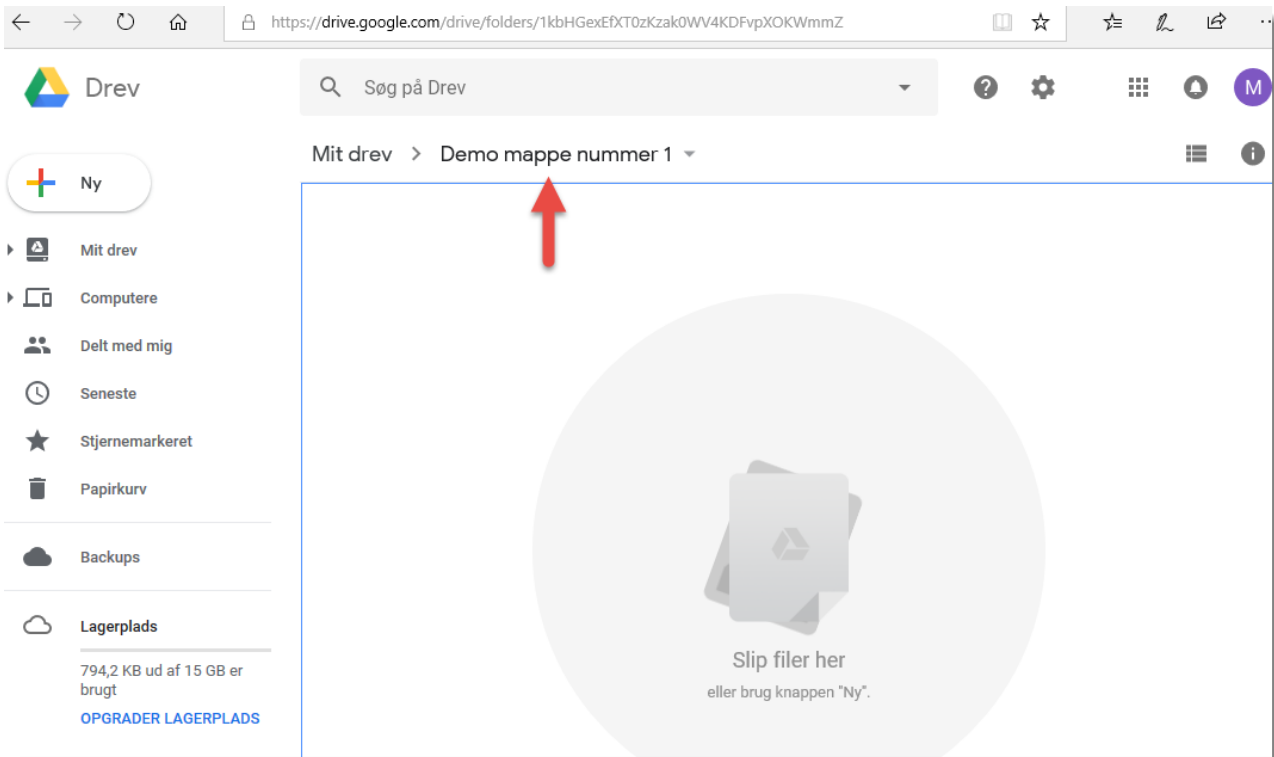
https://drive.google.com/drive/folders/1kbHGexEfXT0zKzak0WV4KDFvpXOKWmmZ

Drev

Søg på Drev

M

Mit drev > Demo mappe nummer 1

Ny

Mit drev

Computere

Delt med mig

Seneste

Stjernemarkeret

Papirkurv

Backups

Lagerplads

794,2 KB ud af 15 GB er brugt

OPGRADER LAGERPLADS

Slip filer her

eller brug knappen "Ny".